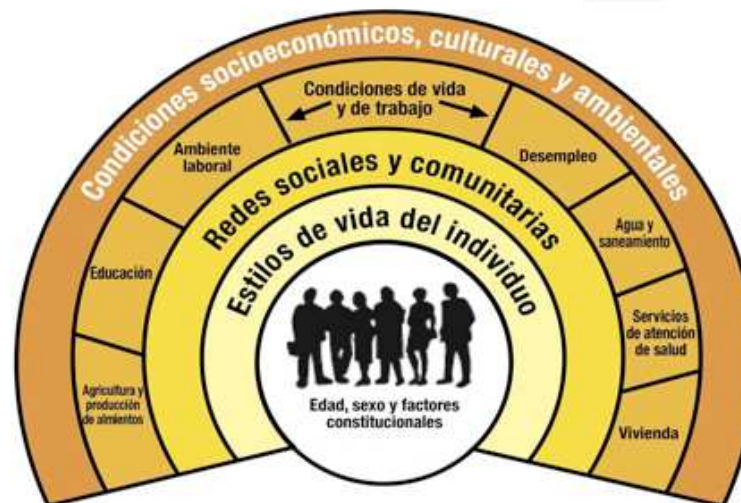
Condiciones socioeconómicos, culturales y ambientales

Condiciones de vida y de trabajo

Ambiente laboral

Desempleo

Educación

Agua y saneamiento

Agricultura y producción de alimentos

Servicios de atención de salud

Vivienda

Redes sociales y comunitarias

Estilos de vida del individuo

Edad, sexo y factores constitucionales